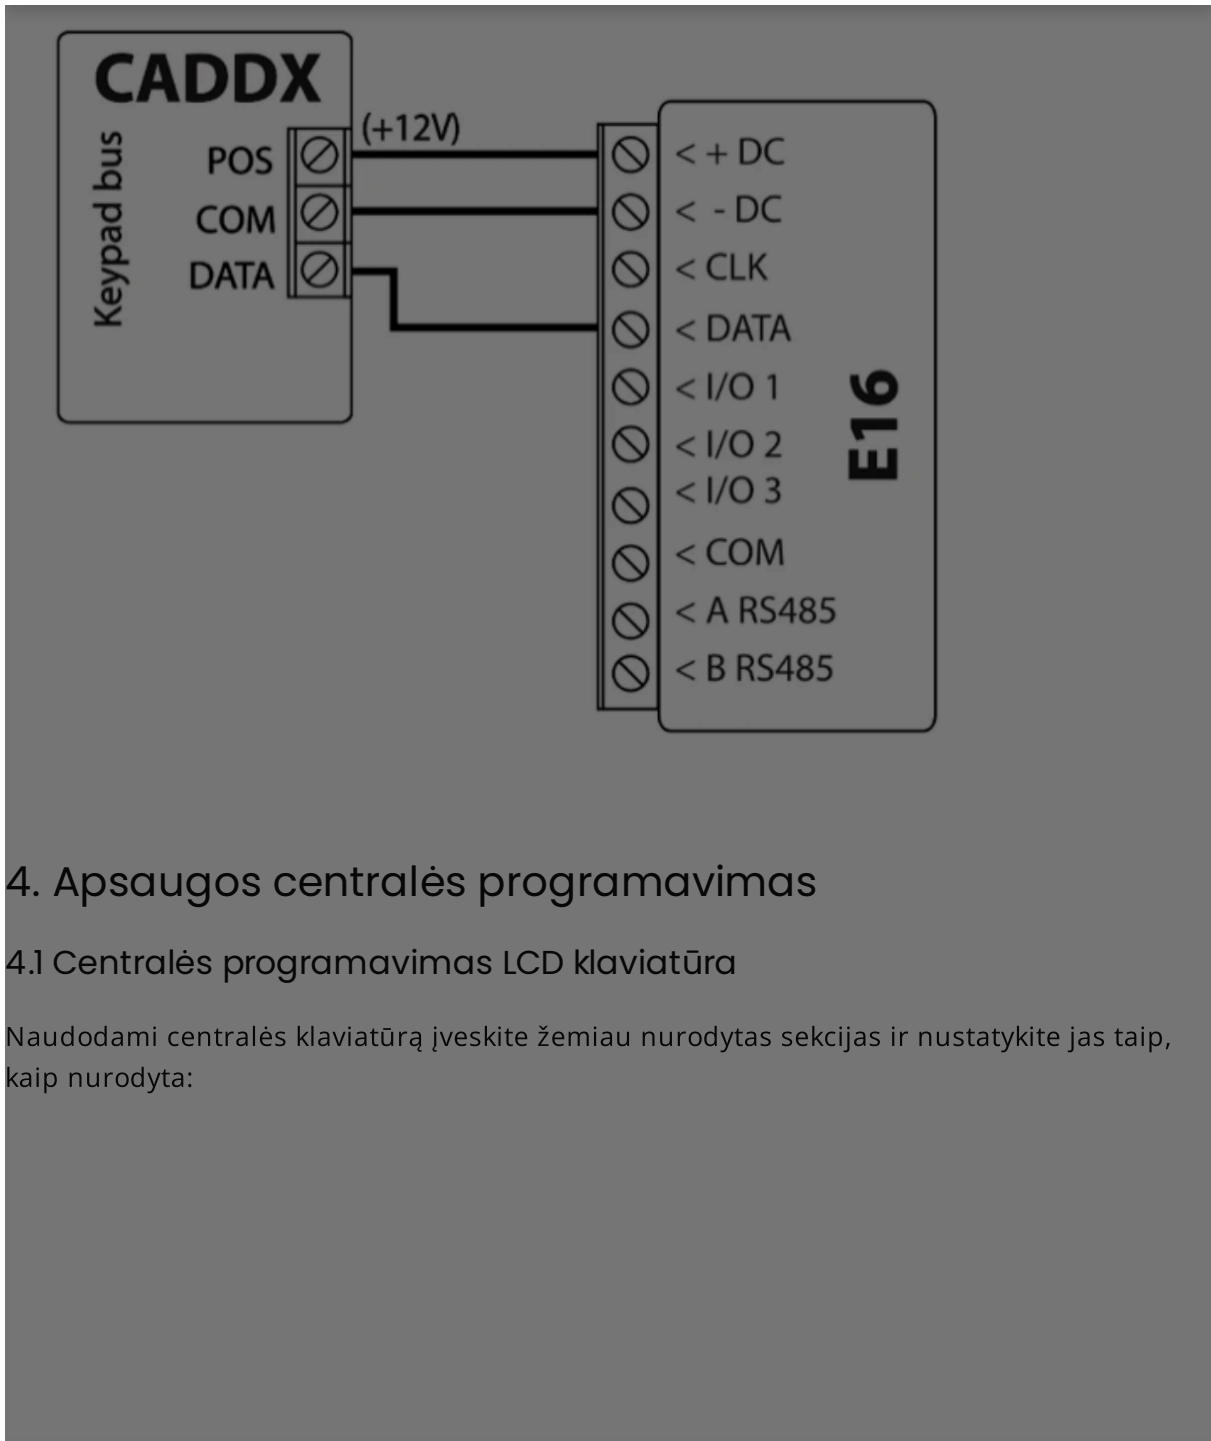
CADDX

Keypad bus

POS
COM
DATA

(+12V)

< + DC
< - DC
< CLK
< DATA
< I/O 1
< I/O 2
< I/O 3
< COM
< A RS485
< B RS485

E16

4. Apsaugos centralės programavimas

4.1 Centralės programavimas LCD klaviatūra

Naudodami centralės klaviatūrą įveskite žemiau nurodytas sekcijas ir nustatykite jas taip, kaip nurodyta: